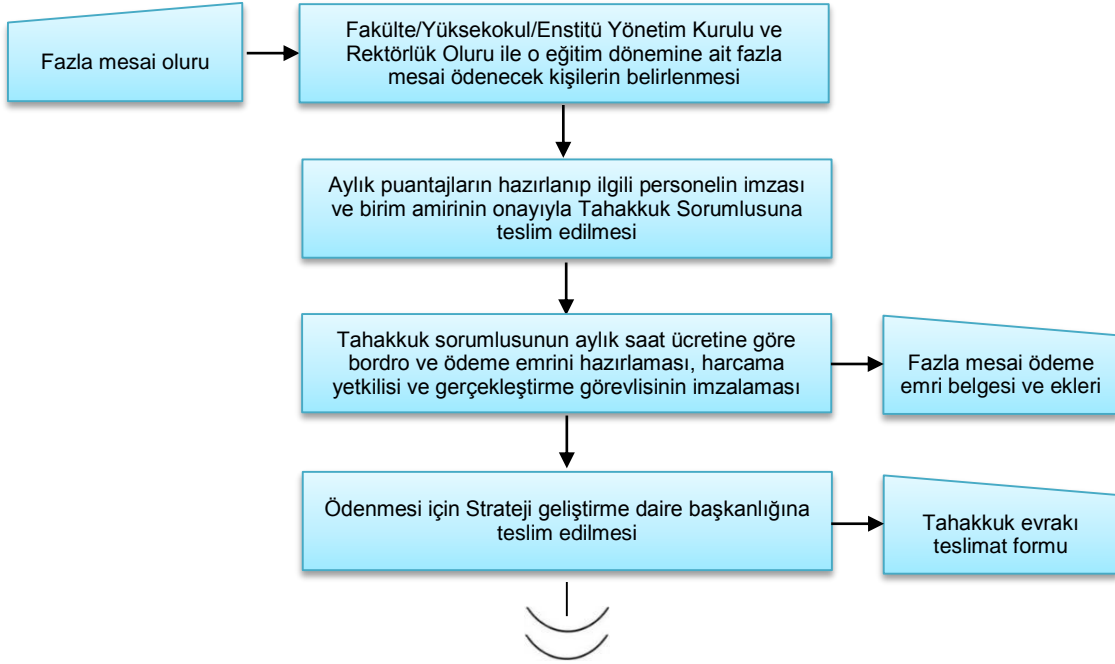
Fazla mesai oluru

Fakülte/Yüksekokul/Enstitü Yönetim Kurulu ve Rektörlük Oluru ile o eğitim dönemine ait fazla mesai ödenecek kişilerin belirlenmesi

Aylık puantajların hazırlanıp ilgili personelin imzası ve birim amirinin onayıyla Tahakkuk Sorumlusuna teslim edilmesi

Tahakkuk sorumlusunun aylık saat ücretine göre bordro ve ödeme emrini hazırlaması, harcama yetkilisi ve gerçekleştirme görevlisinin imzalaması

Fazla mesai ödeme emri belgesi ve ekleri

Ödenmesi için Strateji geliştirme daire başkanlığına teslim edilmesi

Tahakkuk evrakı teslimat formu